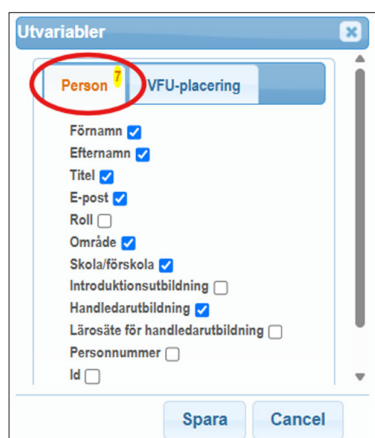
Utvariabler

Person 7 | VFU-placering

Förnamn
Efternamn
Titel
E-post
Roll
Område
Skola/förskola
Introduktionsutbildning
Handledarutbildning
Lärosäte för handledarutbildning
Personnummer
Id

Spara | Cancel